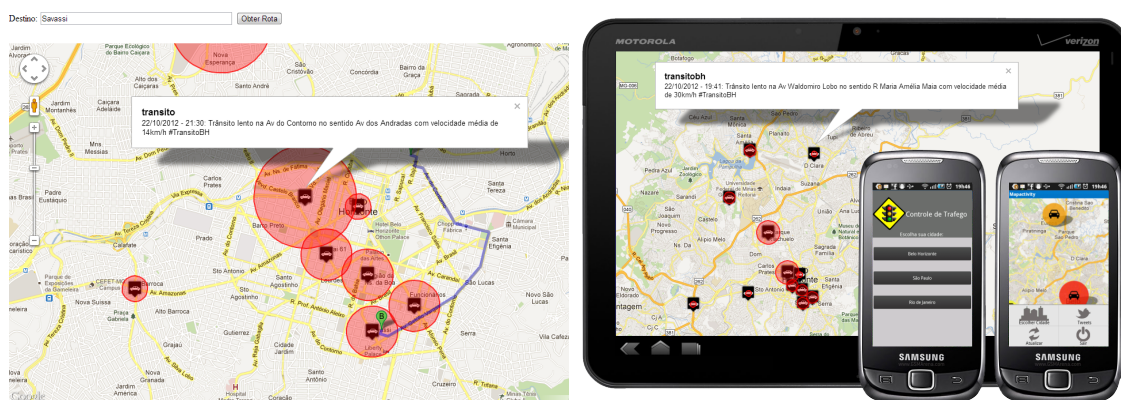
Destino: Savassi
Obter Rota

transito
22/10/2012 - 21:30: Trânsito lento na Av do Contorno no sentido Av dos Andradas com velocidade média de 14km/h #TransitoBH

Nova Esperança
Parque Ecológico do Bairro
Pompeia
Alto dos Pinheiros
Jardim Montanhês
Padre Eustáquio
Caiçara
Sagrada Família
Concórdia
Santo André
Floresta
Horto
Santa Tereza
Carlos Prates
Prado
Calafate
Barro Preto
Santa Efigênia
Santa Lúcia
Sion
São Bento
Santo Agostinho
Gutierrez
Barroca
Nova Suíça
Prado Lopes
Funcionários
Lourdes
Savassi
São Lucas
Novo São Lucas
Serra
Cruzeiro
Anchieta
Nova Granada
Parque de Exposições da Gameleira
Prisão Gabinete
Parque Municipal
Hospital
Google

MOTOROLA
verizon

transitobh
22/10/2012 - 19:41: Trânsito lento na Av Waldomiro Lobo no sentido R Maria Amélia Maia com velocidade média de 30km/h #TransitoBH

Santa Amélia
Planalto
São Bernardo
Pampulha
Universidade Federal de Minas Gerais
O Claro
Sagrada Família
Floresta
Progresso
Alípio Melo
Eldorado
Calafate
Carlos Prates
Sagrada

19:46
Controle de Trafego
Escolha sua cidade
Belo Horizonte
São Paulo
Rio de Janeiro
SAMSUNG

19:46
Mapactivity
Santa Efigênia
Tweets
Escolher Cidade
Atualizar
Sair
SAMSUNG